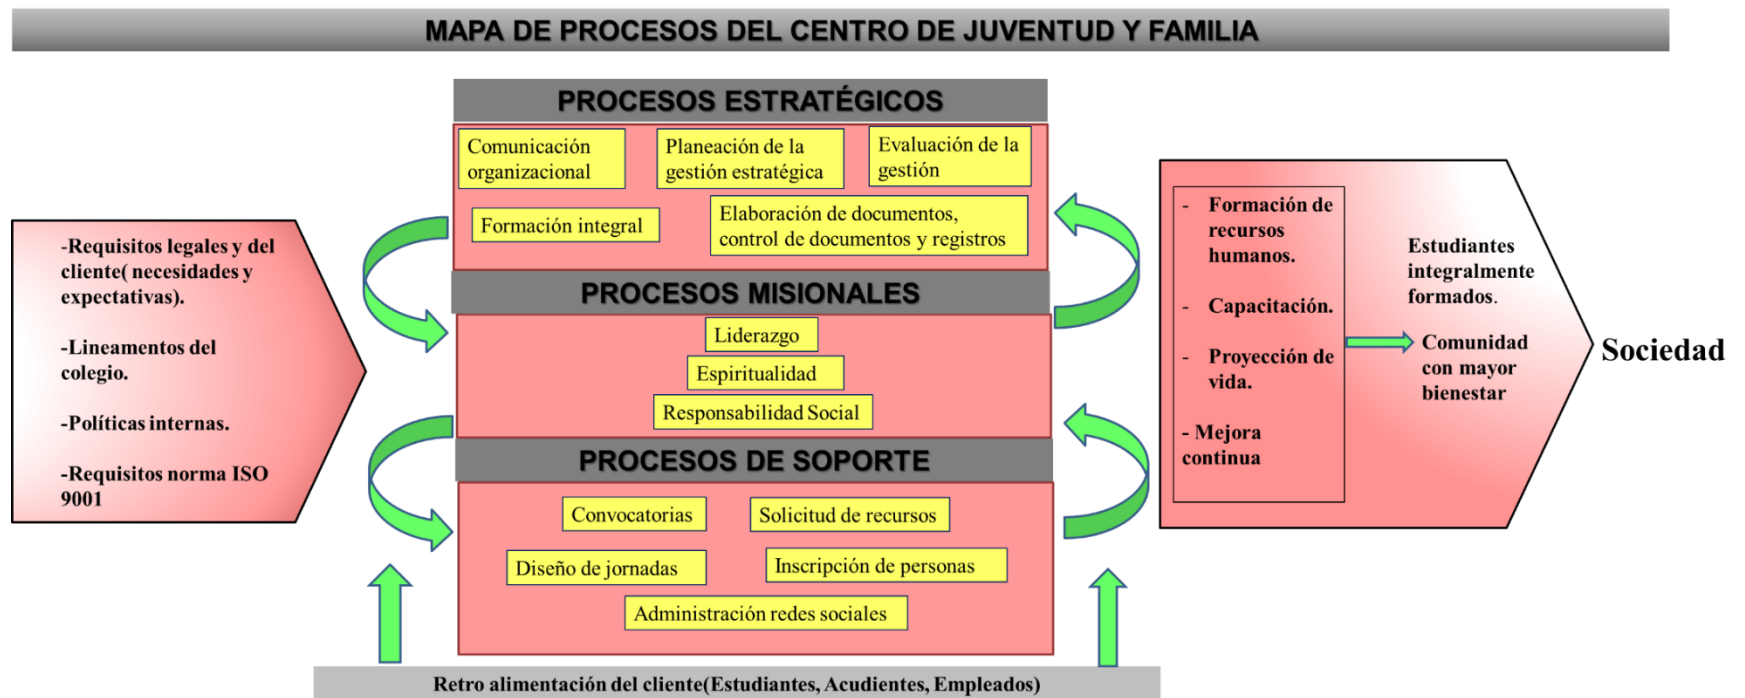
MAPA DE PROCESOS DEL CENTRO DE JUVENTUD Y FAMILIA

PROCESOS ESTRATÉGICOS

Comunicación organizacional

Planeación de la gestión estratégica

Evaluación de la gestión

Formación integral

Elaboración de documentos, control de documentos y registros

-Requisitos legales y del cliente( necesidades y expectativas).

-Lineamentos del colegio.

-Políticas internas.

-Requisitos norma ISO 9001

PROCESOS MISIONALES

Liderazgo

Espiritualidad

Responsabilidad Social

PROCESOS DE SOPORTE

Convocatorias

Solicitud de recursos

Diseño de jornadas

Inscripción de personas

Administración redes sociales

- Formación de recursos humanos.

- Capacitación.

- Proyección de vida.

- Mejora continua

Estudiantes integralmente formados.

Comunidad con mayor bienestar

Sociedad

Retro alimentación del cliente(Estudiantes, Acudientes, Empleados)